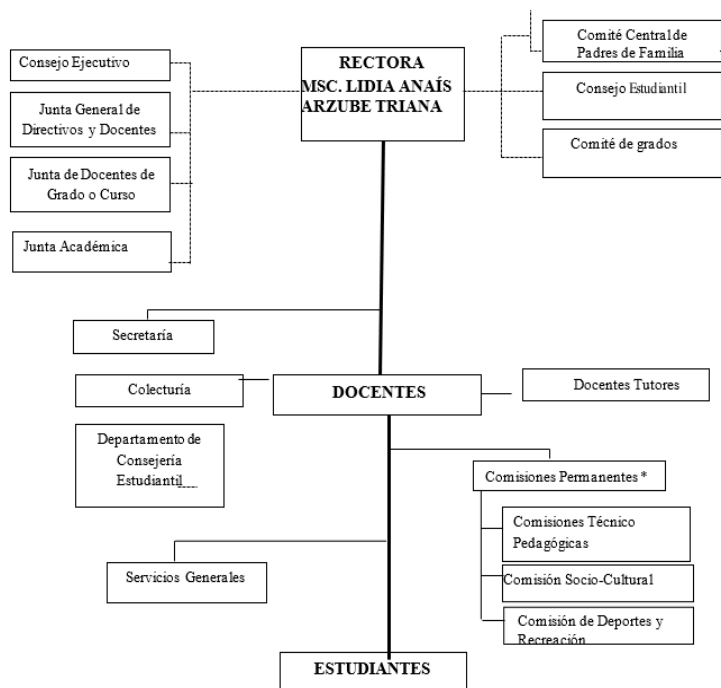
RECTORA
MSC. LIDIA ANAÍS ARZUBE TRIANA

Consejo Ejecutivo

Junta General de Directivos y Docentes

Junta de Docentes de Grado o Curso

Junta Académica

Comité Central de Padres de Familia

Consejo Estudiantil

Comité de grados

Secretaría

Colecturía

DOCENTES

Docentes Tutores

Departamento de Consejería Estudiantil

Comisiones Permanentes *

Comisiones Técnico Pedagógicas

Comisión Socio-Cultural

Comisión de Deportes y Recreación

Servicios Generales

ESTUDIANTES